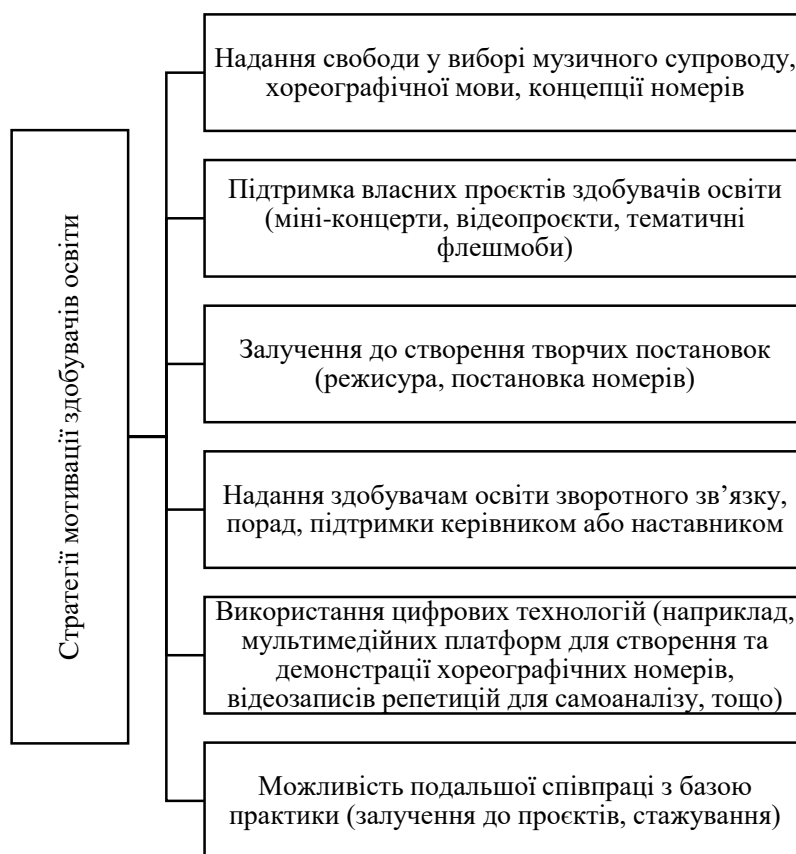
Стратегії мотивації здобувачів освіти

Надання свободи у виборі музичного супроводу, хореографічної мови, концепції номерів

Підтримка власних проєктів здобувачів освіти (міні-концерти, відеопроєкти, тематичні флешмоби)

Залучення до створення творчих постановок (режисура, постановка номерів)

Надання здобувачам освіти зворотного зв'язку, порад, підтримки керівником або наставником

Використання цифрових технологій (наприклад, мультимедійних платформ для створення та демонстрації хореографічних номерів, відеозаписів репетицій для самоаналізу, тощо)

Можливість подальшої співпраці з базою практики (залучення до проєктів, стажування)